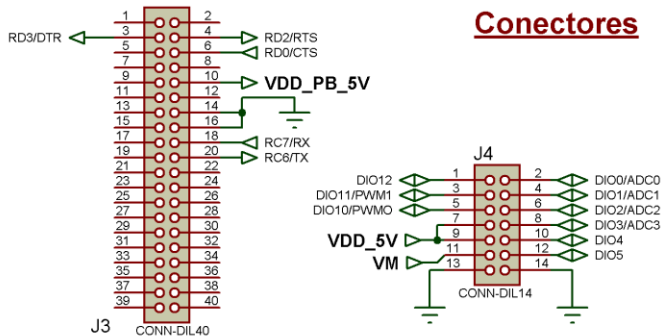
Conectores

RD3/DTR
1 2
3 4
5 6
7 8
9 10
11 12
13 14
15 16
17 18
19 20
21 22
23 24
25 26
27 28
29 30
31 32
33 34
35 36
37 38
39 40
RD2/RTS
RD0/CTS
VDD_PB_5V
RC7/RX
RC6/TX
J3
CONN-DIL40

J4
DIO12
DIO11/PWM1
DIO10/PWMO
VDD_5V
VM
1 2
3 4
5 6
7 8
9 10
11 12
13 14
DIO0/ADC0
DIO1/ADC1
DIO2/ADC2
DIO3/ADC3
DIO4
DIO5
CONN-DIL14